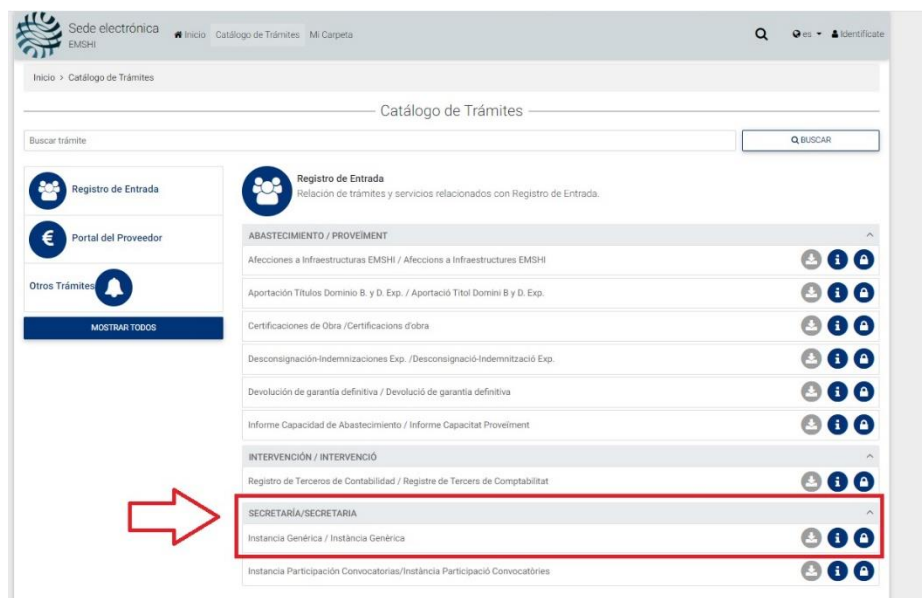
Sede electrónica
EMSHI

Inicio Catálogo de Trámites Mi Carpeta

es Identifícate

Inicio > Catálogo de Trámites

Catálogo de Trámites

Buscar trámite

BUSCAR

Registro de Entrada

Portal del Proveedor

Otros Trámites

MOSTRAR TODOS

Registro de Entrada
Relación de trámites y servicios relacionados con Registro de Entrada.

ABASTECIMIENTO / PROVEÏMENT

Afecciones a Infraestructuras EMSHI / Afeccions a Infraestructures EMSHI

Aportación Títulos Dominio B. y D. Exp. / Aportació Títol Domini B y D. Exp.

Certificaciones de Obra /Certificacions d'obra

Desconsignación-Indemnizaciones Exp. /Desconsignació-Indemnització Exp.

Devolución de garantía definitiva / Devolució de garantía definitiva

Informe Capacidad de Abastecimiento / Informe Capacitat Proveïment

INTERVENCIÓN / INTERVENCIÓ

Registro de Terceros de Contabilidad / Registre de Tercers de Comptabilitat

SECRETARÍA/SECRETARIA

Instancia Genérica / Instància Genérica

Instancia Participación Convocatorias/Instància Participació Convocatòries